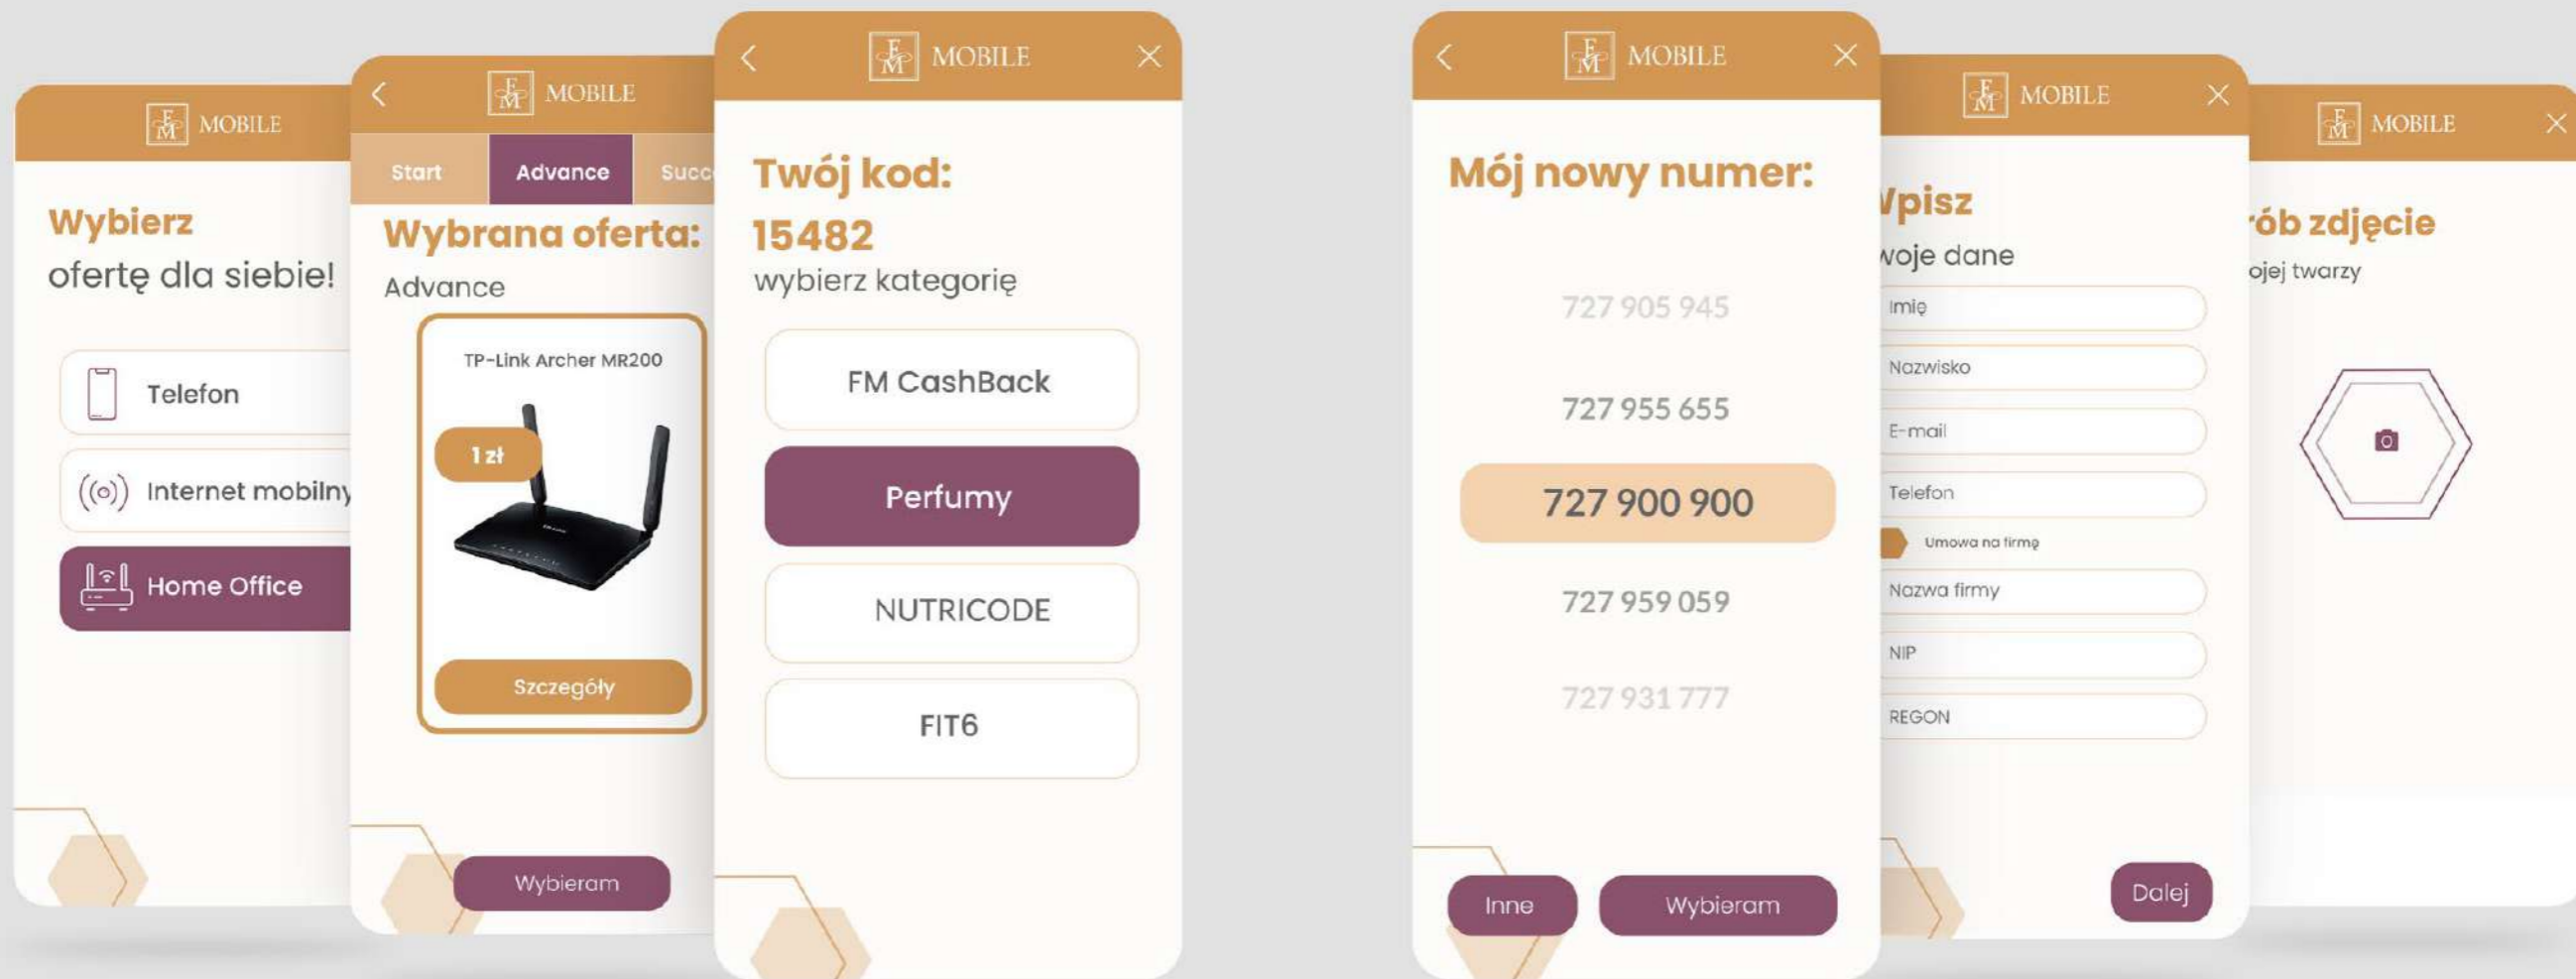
FM MOBILE

Wybierz
ofertę dla siebie!

Telefon

Internet mobilny

Home Office

FM MOBILE

Start
Advance
Succ

Wybrana oferta:
Advance

TP-Link Archer MR200

1 zł

Szczegóły

Wybieram

FM MOBILE

Twój kod:
15482
wybierz kategorię

FM CashBack

Perfumy

NUTRICODE

FIT6

FM MOBILE

Mój nowy numer:

727 905 945

727 955 655

727 900 900

727 959 059

727 931 777

Inne

Wybieram

FM MOBILE

Vpisz
voje dane

Imię

Nazwisko

E-mail

Telefon

Umowa na firmę

Nazwa firmy

NIP

REGON

Dalej

FM MOBILE

rób zdjęcie
ojej twarzy